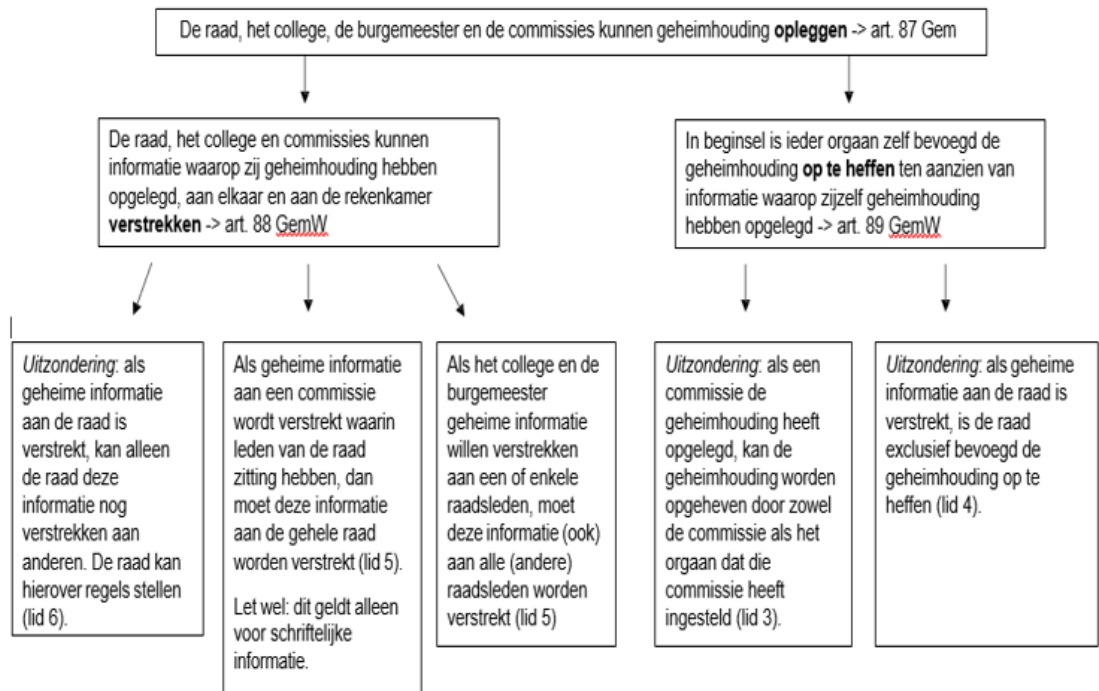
De raad, het college, de burgemeester en de commissies kunnen geheimhouding **opleggen** -> art. 87 Gem

De raad, het college en commissies kunnen informatie waarop zij geheimhouding hebben opgelegd, aan elkaar en aan de rekenkamer **verstrekken** -> art. 88 GemW

In beginsel is ieder orgaan zelf bevoegd de geheimhouding **op te heffen** ten aanzien van informatie waarop zijzelf geheimhouding hebben opgelegd -> art. 89 GemW

*Uitzondering*: als geheime informatie aan de raad is verstrekt, kan alleen de raad deze informatie nog verstrekken aan anderen. De raad kan hierover regels stellen (lid 6).

Als geheime informatie aan een commissie wordt verstrekt waarin leden van de raad zitting hebben, dan moet deze informatie aan de gehele raad worden verstrekt (lid 5).

Let wel: dit geldt alleen voor schriftelijke informatie.

Als het college en de burgemeester geheime informatie willen verstrekken aan een of enkele raadsleden, moet deze informatie (ook) aan alle (andere) raadsleden worden verstrekt (lid 5)

*Uitzondering*: als een commissie de geheimhouding heeft opgelegd, kan de geheimhouding worden opgeheven door zowel de commissie als het orgaan dat die commissie heeft ingesteld (lid 3).

*Uitzondering*: als geheime informatie aan de raad is verstrekt, is de raad exclusief bevoegd de geheimhouding op te heffen (lid 4).